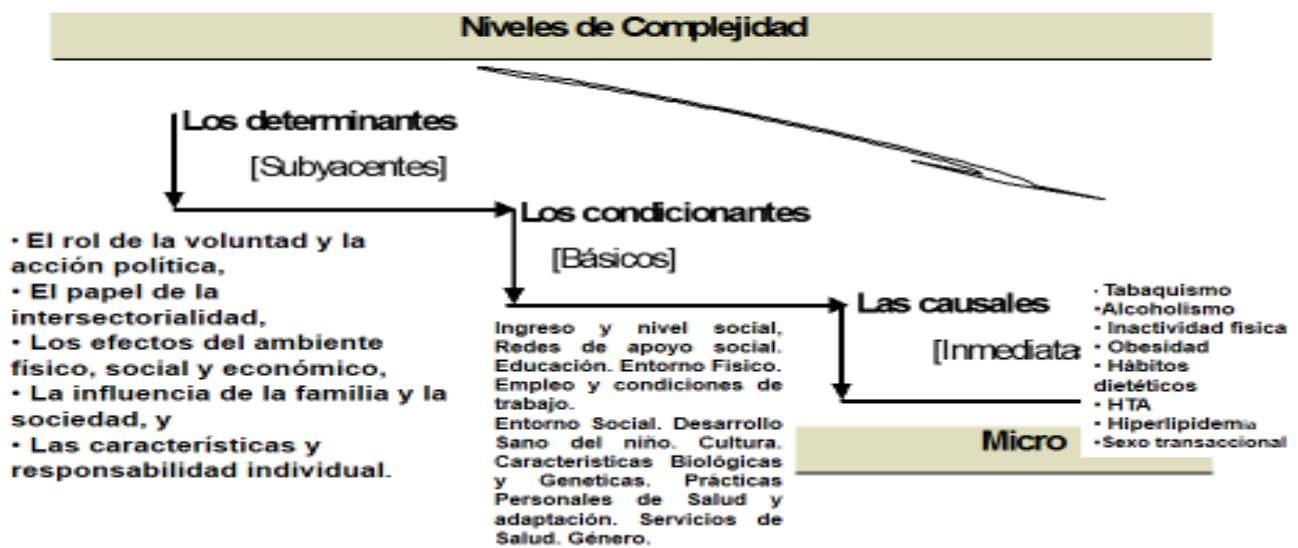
Niveles de Complejidad

Los determinantes

[Subyacentes]

· El rol de la voluntad y la acción política,
• El papel de la intersectorialidad,
• Los efectos del ambiente físico, social y económico,
• La influencia de la familia y la sociedad, y
• Las características y responsabilidad individual.

Los condicionantes

[Básicos]

Ingreso y nivel social. Redes de apoyo social. Educación. Entorno Fisico. Empleo y condiciones de trabajo.
Entorno Social. Desarrollo Sano del niño. Cultura. Caracteristicas Biológicas y Geneticas. Prácticas Personales de Salud y adaptación. Servicios de Salud. Género.

Las causales

[Inmediata

· Tabaquismo
·Alcoholismo
• Inactividad fisica
• Obesidad
• Hábitos dietéticos
• HTA
• Hiperlipidemia
·Sexo transaccional

Micro